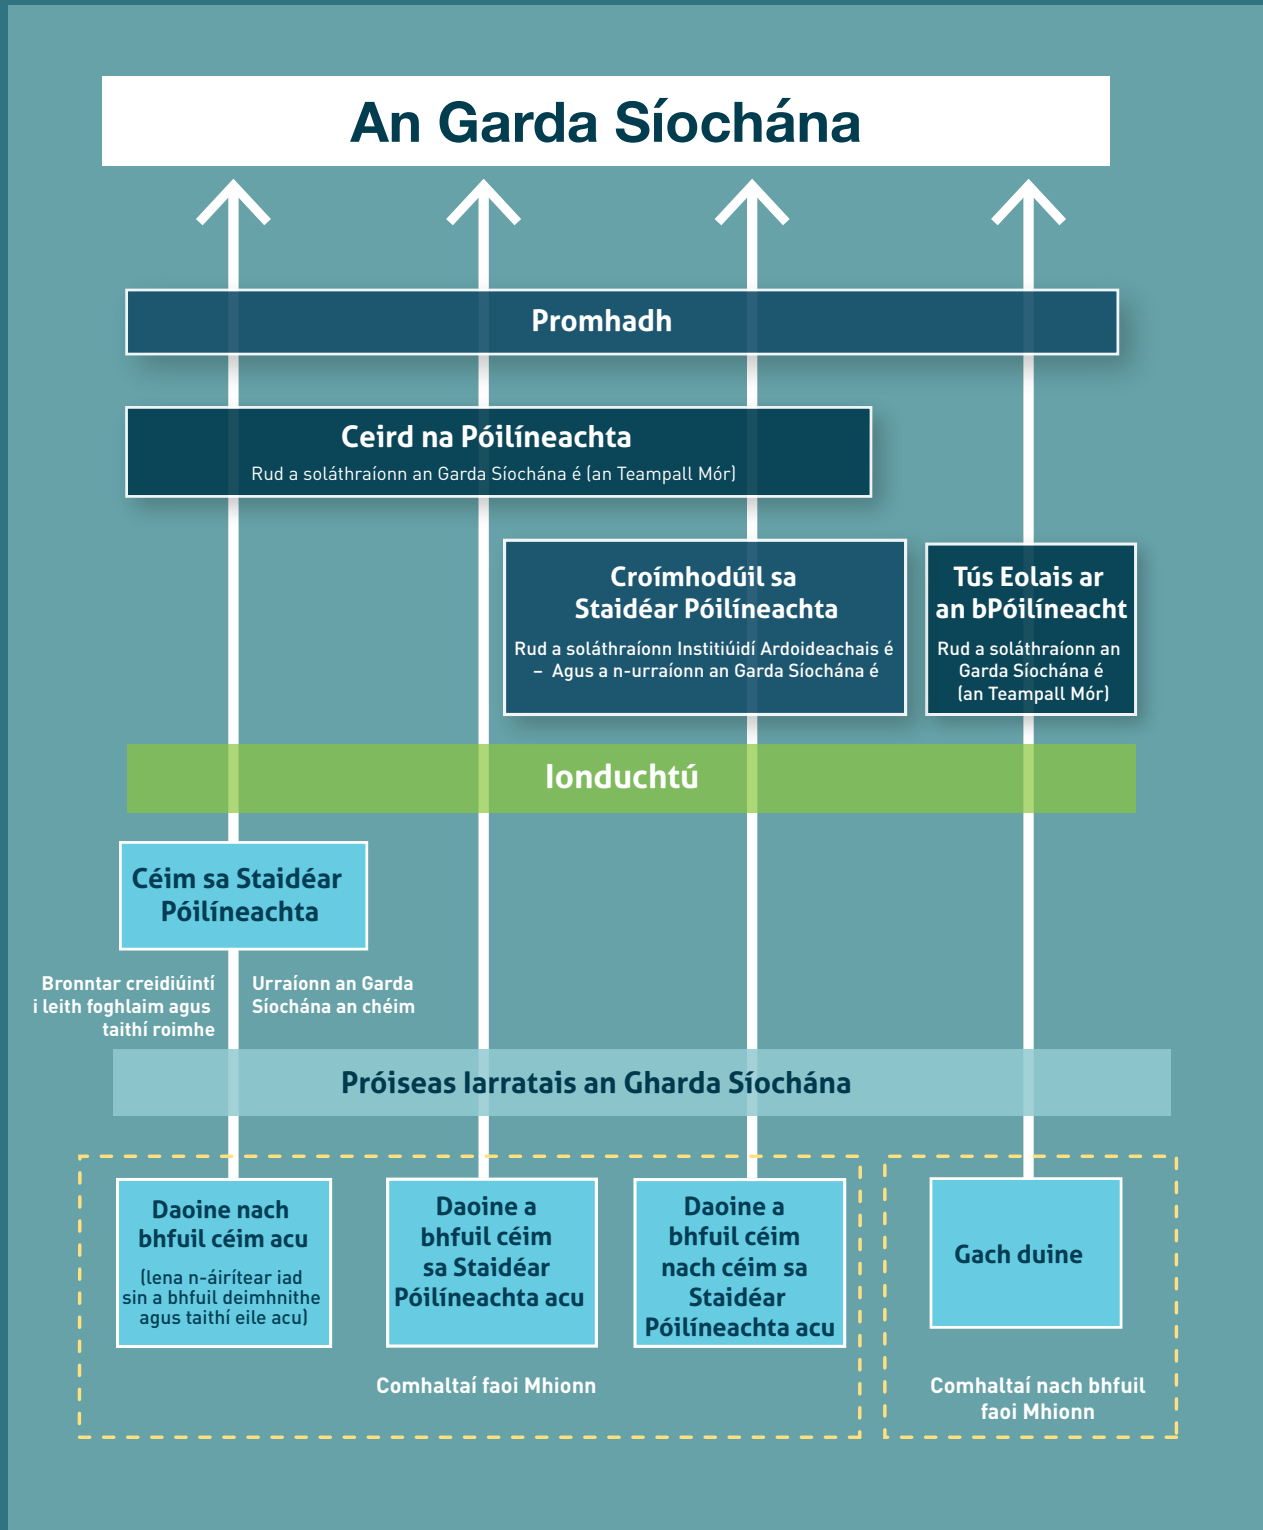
An Garda Síochána

Promhadh

Ceird na Póilíneachta
Rud a soláthraíonn an Garda Síochána é (an Teampall Mór)

Croímhodúil sa Staidéar Póilíneachta
Rud a soláthraíonn Institiúidí Ardoideachais é – Agus a n-urraíonn an Garda Síochána é

Tús Eolais ar an bPóilíneacht
Rud a soláthraíonn an Garda Síochána é (an Teampall Mór)

Ionduchtú

Céim sa Staidéar Póilíneachta

Bronntar creidiúintí i leith foghlaim agus taithí roimhe

Urraíonn an Garda Síochána an chéim

Próiseas Iarratais an Gharda Síochána

Daoine nach bhfuil céim acu
(lena n-áirítear iad sin a bhfuil deimhnithe agus taithí eile acu)

Daoine a bhfuil céim sa Staidéar Póilíneachta acu

Daoine a bhfuil céim nach céim sa Staidéar Póilíneachta acu

Gach duine

Comhaltaí faoi Mhionn

Comhaltaí nach bhfuil faoi Mhionn